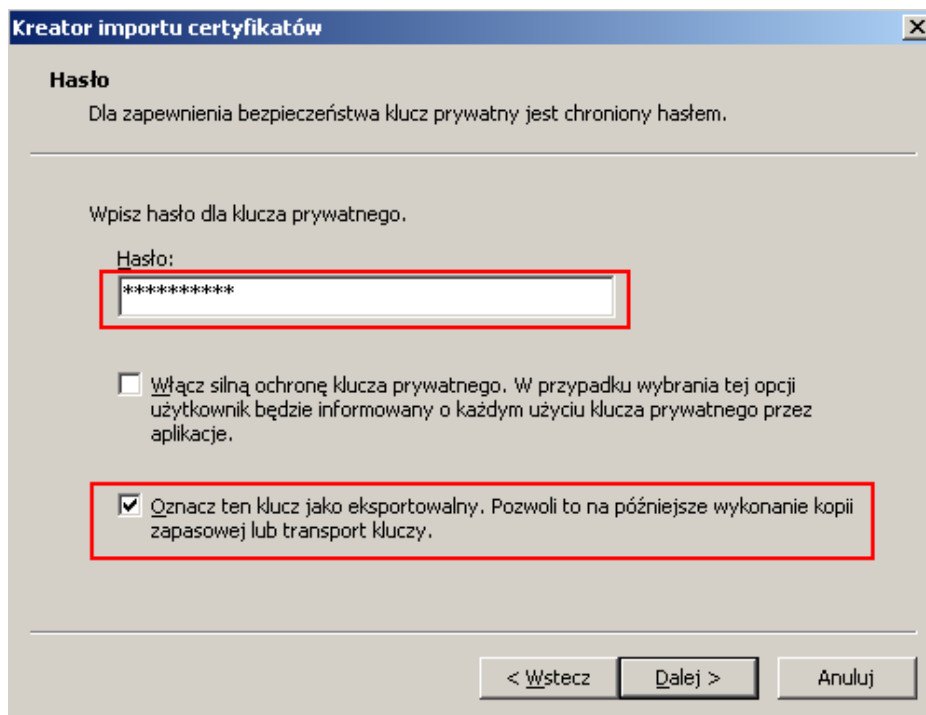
Kreator importu certyfikatów

Hasło

Dla zapewnienia bezpieczeństwa klucz prywatny jest chroniony hasłem.

Wpisz hasło dla klucza prywatnego.

Hasło:

**********

Włącz silną ochronę klucza prywatnego. W przypadku wybrania tej opcji użytkownik będzie informowany o każdym użyciu klucza prywatnego przez aplikacje.

Oznacz ten klucz jako eksportowalny. Pozwoli to na późniejsze wykonanie kopii zapasowej lub transport kluczy.

< Wstecz

Dalej >

Anuluj